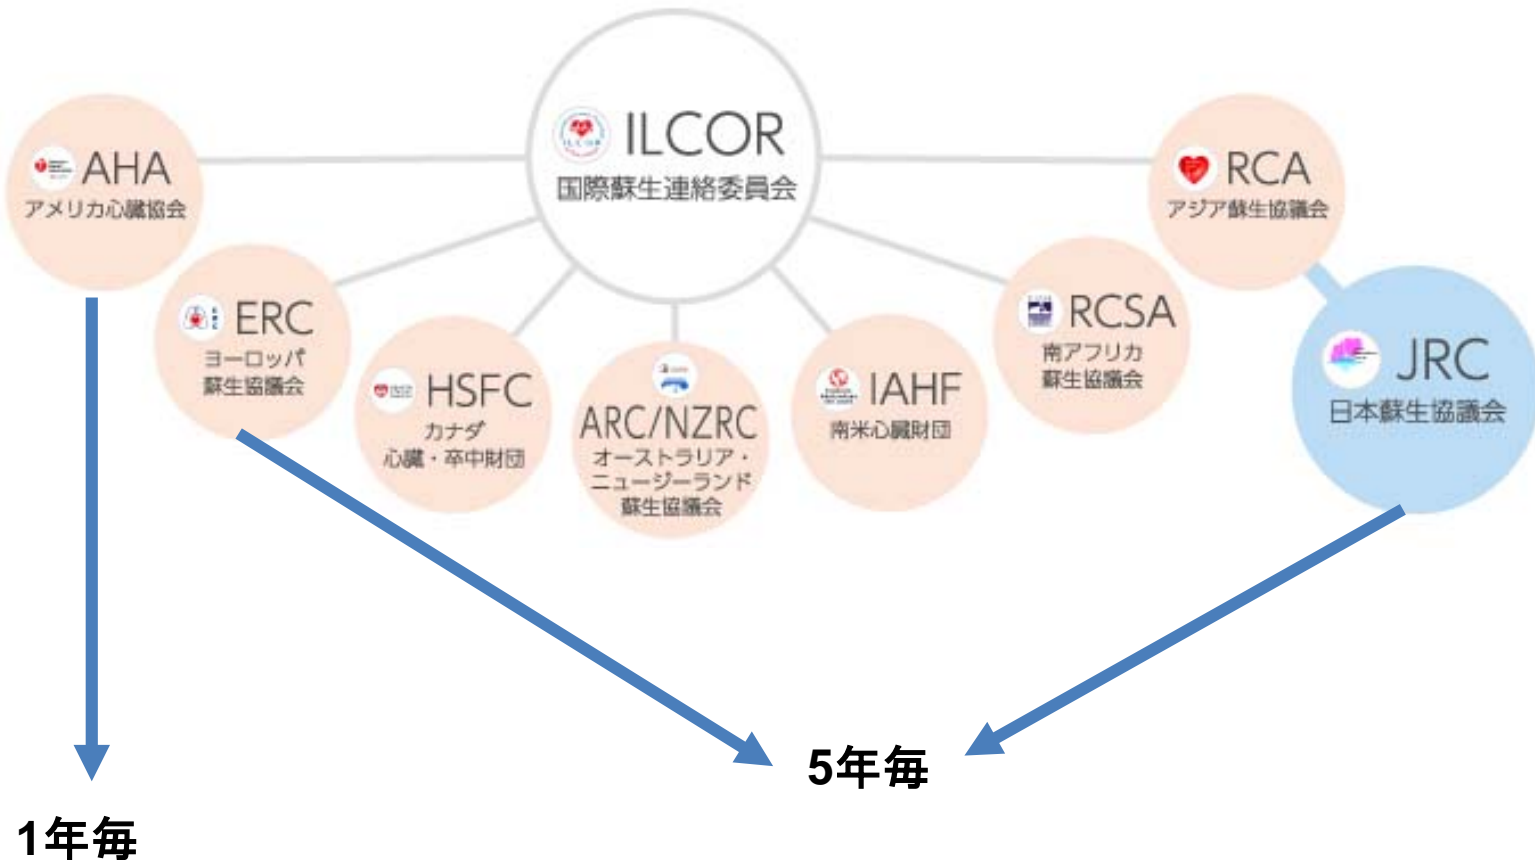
ILCOR
国際蘇生連絡委員会

AHA
アメリカ心臓協会

RCA
アジア蘇生協議会

ERC
ヨーロッパ
蘇生協議会

HSFC
カナダ
心臓・卒中財団

ARC/NZRC
オーストラリア・
ニュージーランド
蘇生協議会

IAHF
南米心臓財団

RCSA
南アフリカ
蘇生協議会

JRC
日本蘇生協議会

5年毎

1年毎